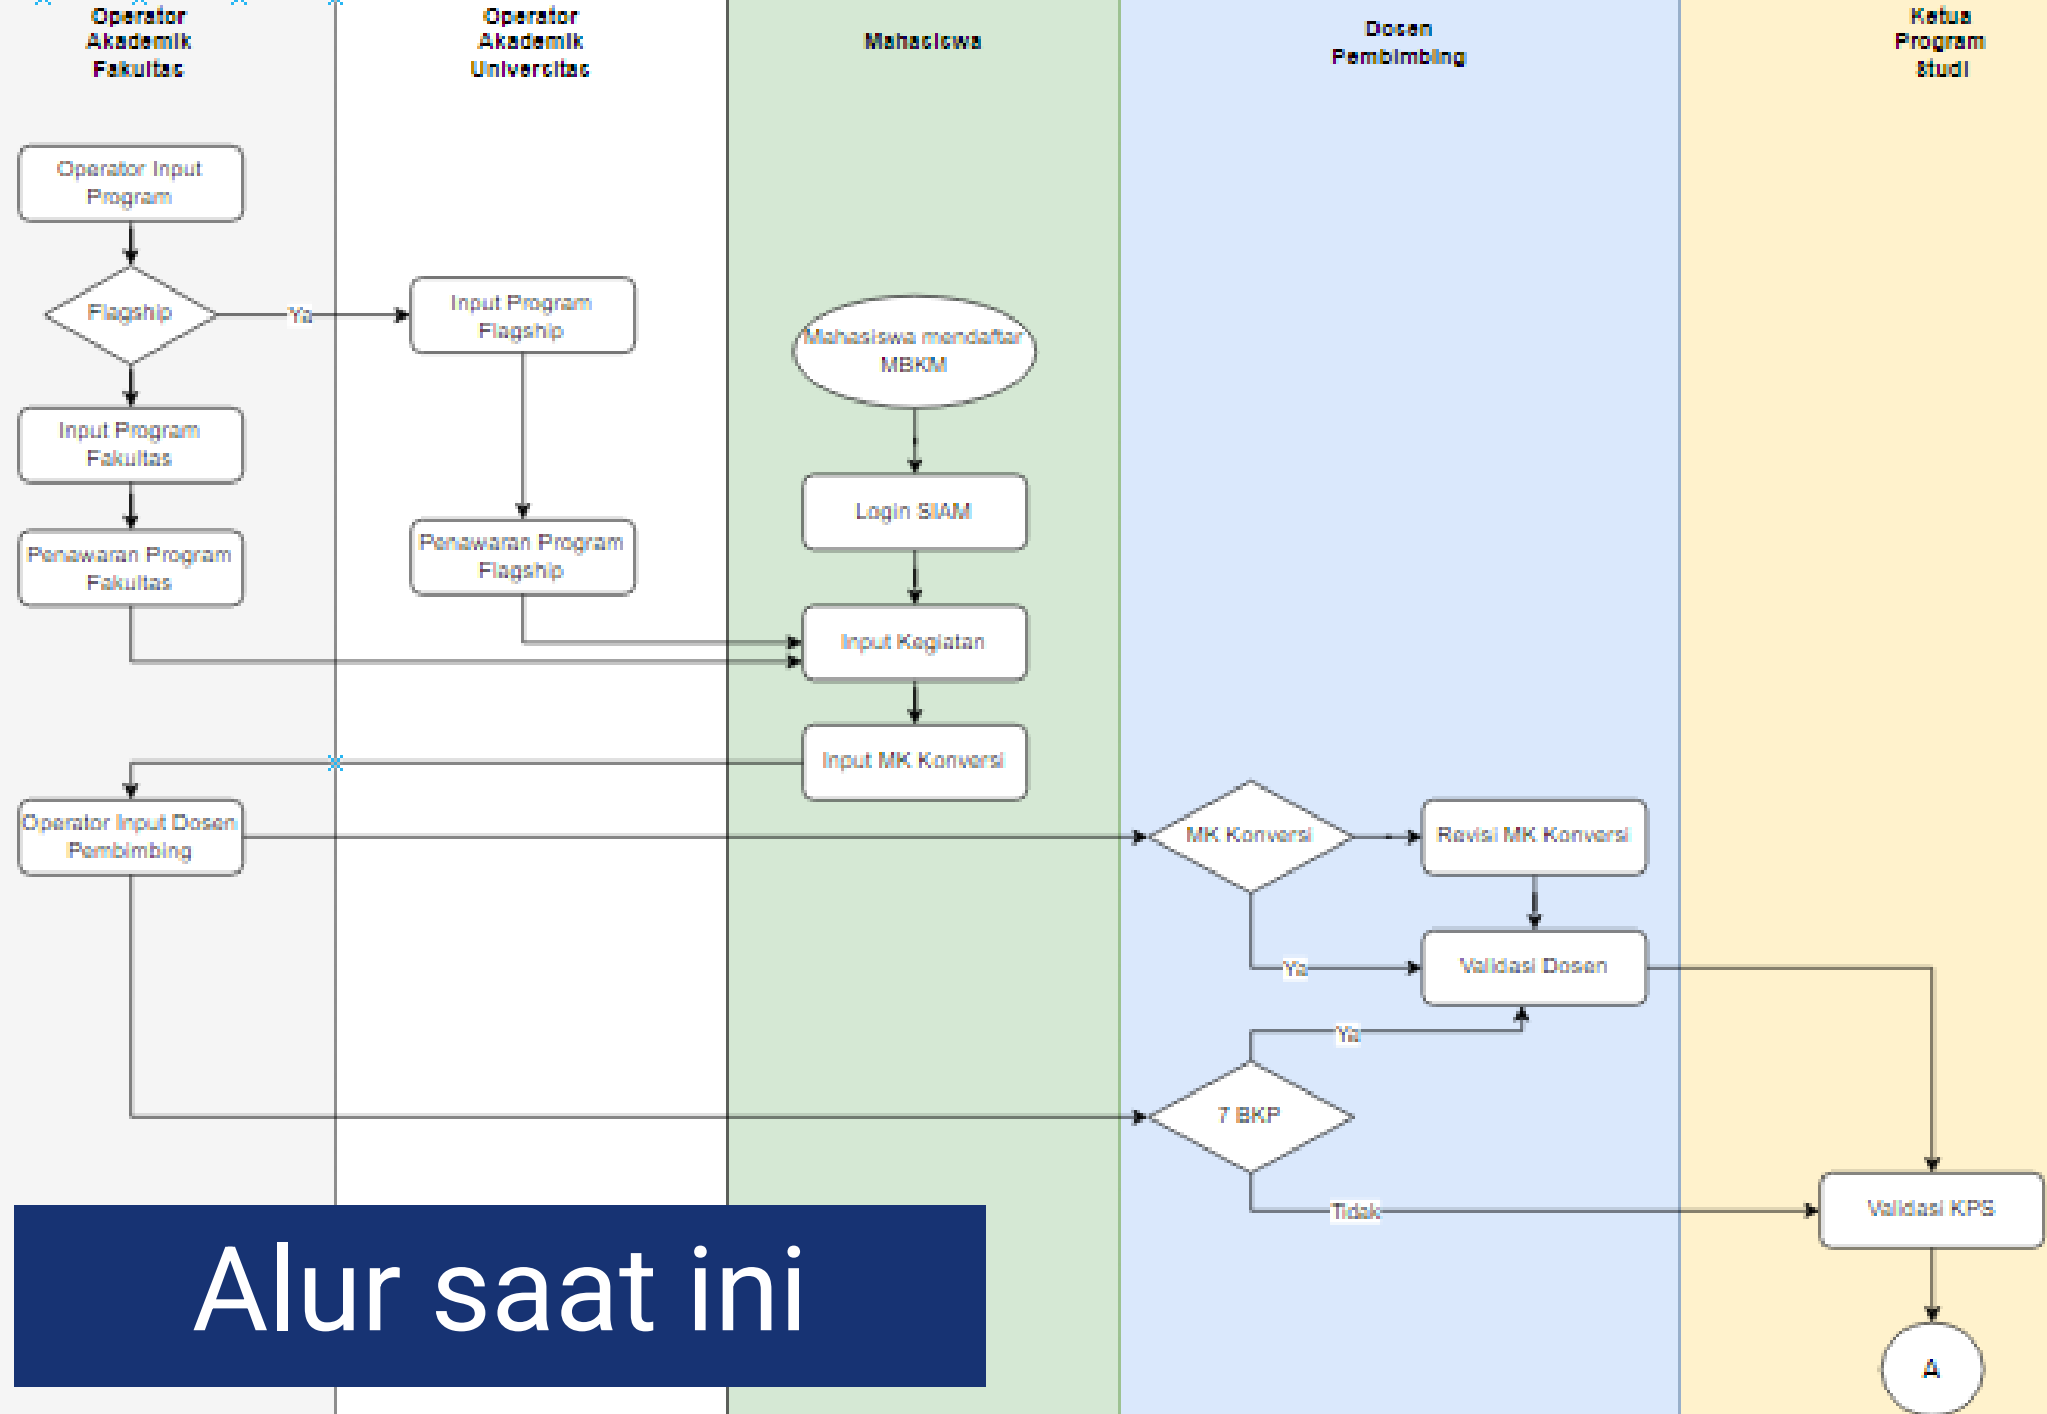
Operator Akademik Fakultas

Operator Akademik Universitas

Mahasiswa

Dosen Pembimbing

Ketua Program Studi

Operator Input Program

Flagship

Ya

Input Program Flagship

Mahasiswa mendaftar MBKM

Input Program Fakultas

Login SIAM

Penawaran Program Fakultas

Penawaran Program Flagship

Input Kegiatan

Input MK Konversi

Operator Input Dosen Pembimbing

MK Konversi

Revisi MK Konversi

Ya

Validasi Dosen

Ya

7 BKP

Tidak

Validasi KPS

A

Alur saat ini